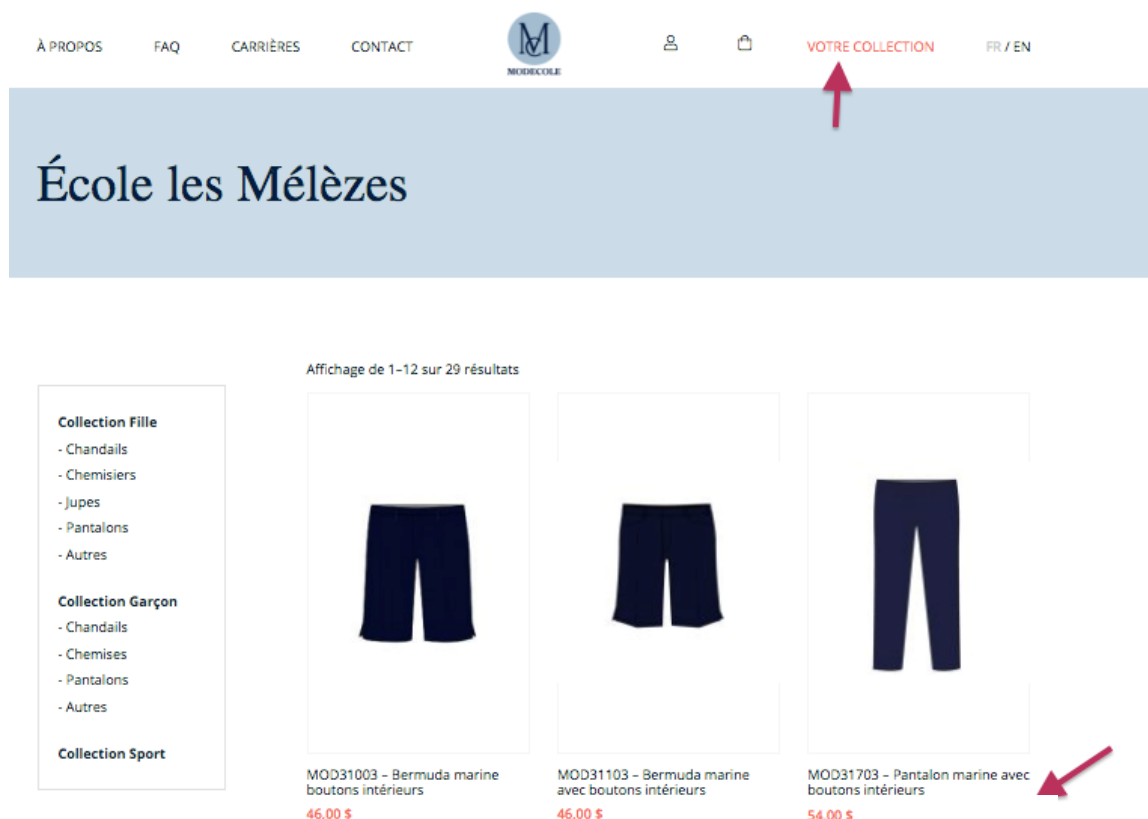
À PROPOS FAQ CARRIÈRES CONTACT

MC
MODECOLE

VOTRE COLLECTION FR / EN

École les Mélèzes

Affichage de 1–12 sur 29 résultats

Collection Fille
- Chandails
- Chemisiers
- Jupes
- Pantalons
- Autres

Collection Garçon
- Chandails
- Chemises
- Pantalons
- Autres

Collection Sport

MOD31003 – Bermuda marine boutons intérieurs
46.00 $

MOD31103 – Bermuda marine avec boutons intérieurs
46.00 $

MOD31703 – Pantalon marine avec boutons intérieurs
54.00 $